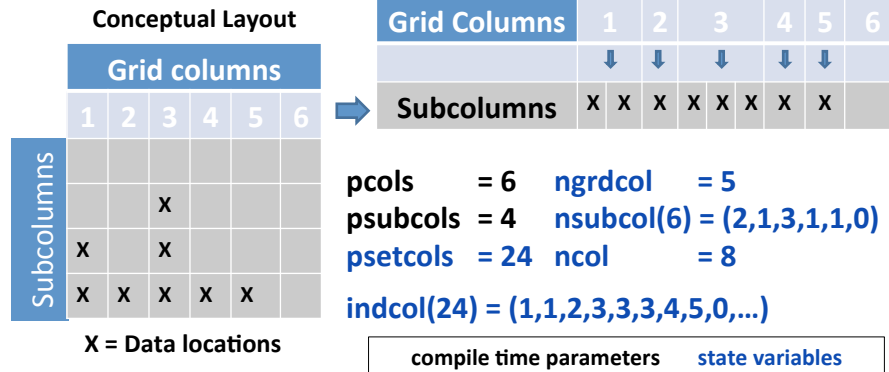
Conceptual Layout

Grid columns

| 1 | 2 | 3 | 4 | 5 | 6 |
|---|---|---|---|---|---|
| | | | | | |
| | | X | | | |
| X | | X | | | |
| X | X | X | X | X | |

Subcolumns

X = Data locations

Grid Columns 1 2 3 4 5 6

Subcolumns X X X X X X X X

pcols = 6 ngrdcol = 5
psubcols = 4 nsubcol(6) = (2,1,3,1,1,0)
psetcols = 24 ncol = 8
indcol(24) = (1,1,2,3,3,3,4,5,0,…)

compile time parameters state variables